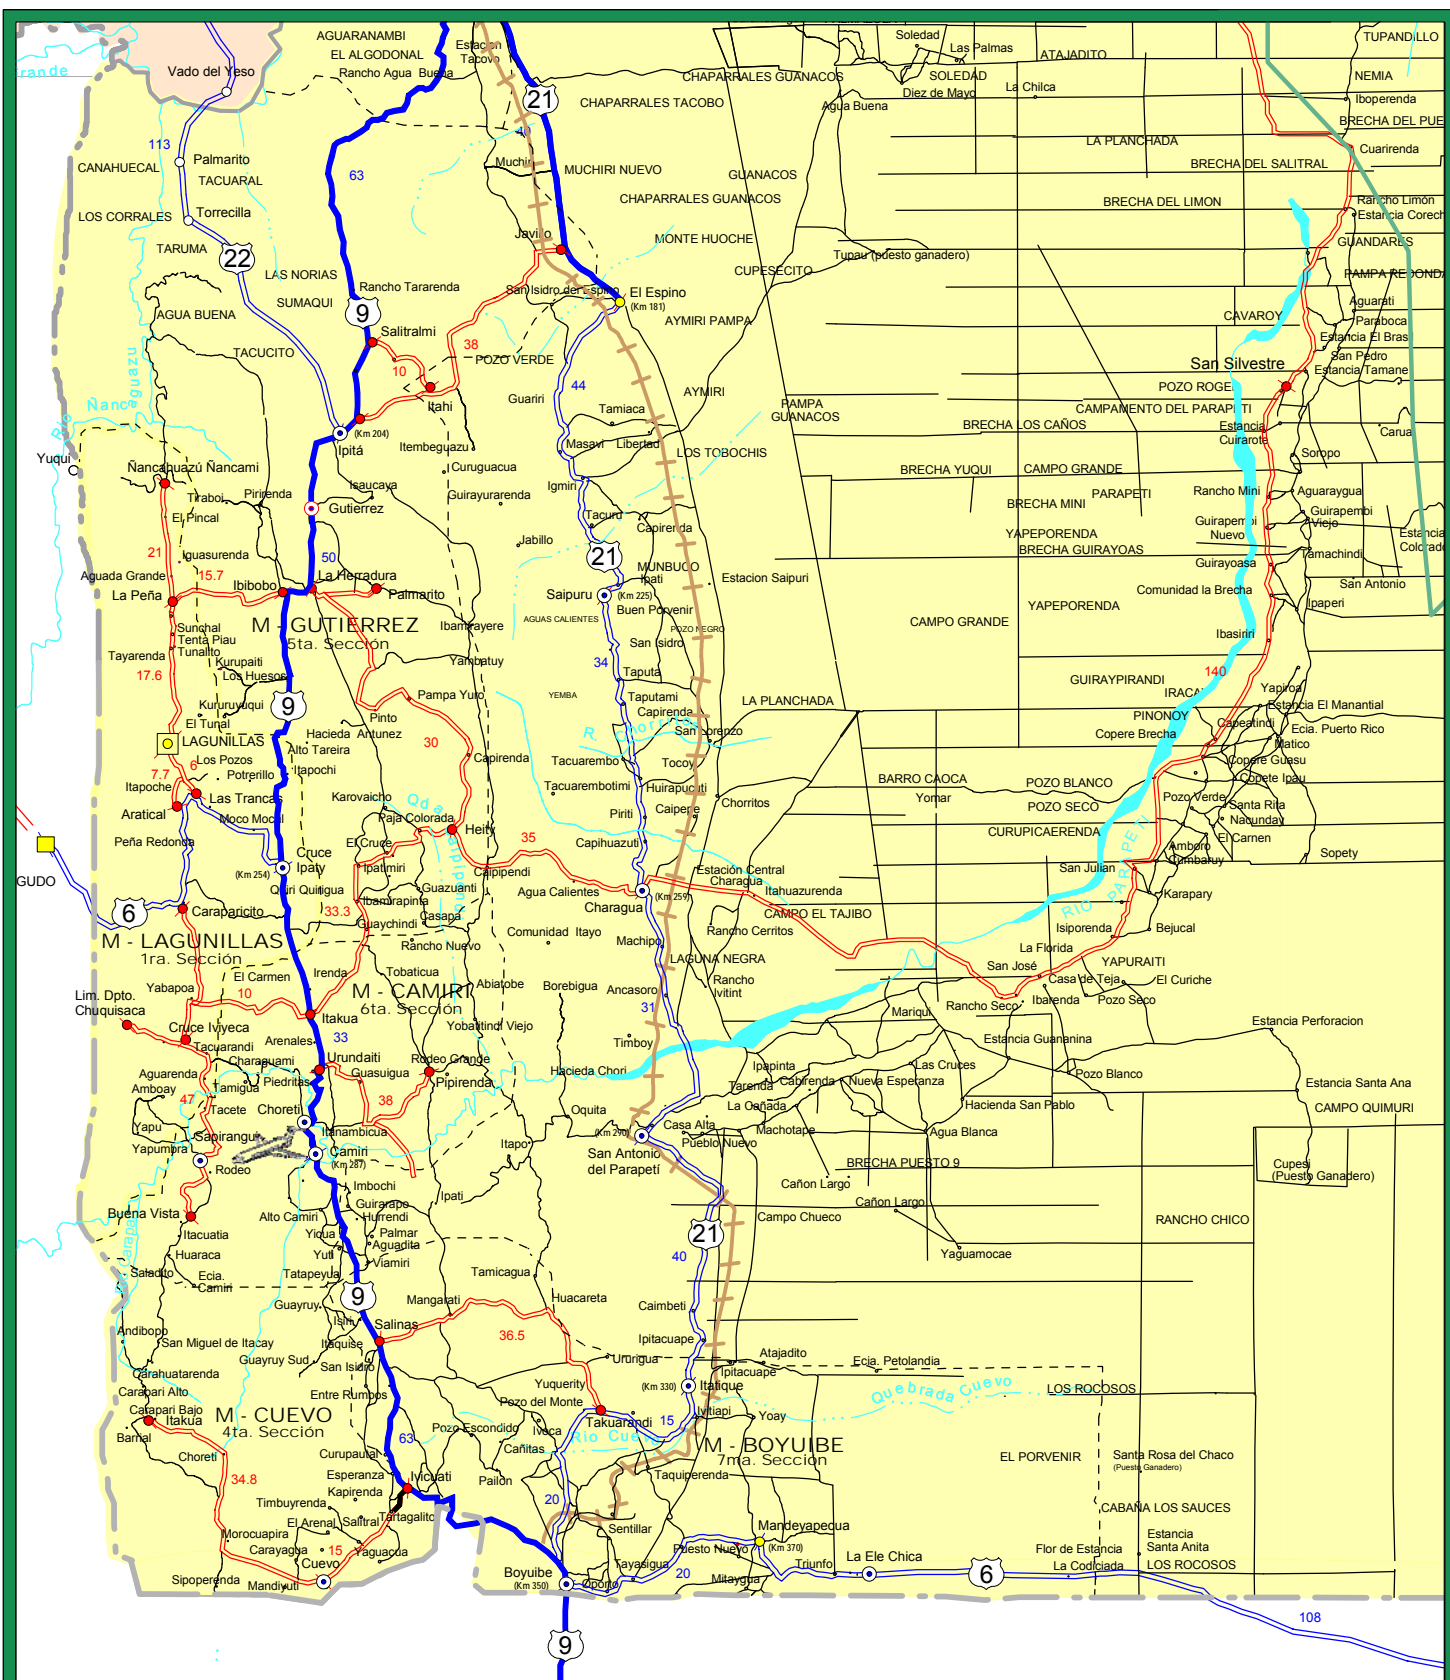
rande
Vado del Yeso
AGUARANAMBI
EL ALGODONAL
Rancho Agua Buena
Estacion Tacovo
21
CHAPARRALES TACOBO
CHAPARRALES GUANACOS
Soledad
Las Palmas
ATAJADITO
SOLEDAD
Diez de Mayo
La Chilca
Agua Buena
TUPANDILLO
NEMIA
Iboperenda
BRECHA DEL PUE
Cuarirenda
LA PLANCHADA
BRECHA DEL SALITRAL
113
Palmarito
CANAHUECAL
TACUARAL
LOS CORRALES
Torrecilla
TARUMA
22
63
40
Muchiri
MUCHIRI NUEVO
GUANACOS
CHAPARRALES GUANACOS
BRECHA DEL LIMON
Rancho Limon
Estancia Corech
GUANDARES
Javillo
MONTE HUOCHE
LAS NORIAS
SUMAQUI
Rancho Tararenda
9
CUPESECITO
Tupau (puesto ganadero)
PAMPA REDONDA
San Isidro del Espino
El Espino
(Km 181)
AYMIRI PAMPA
Aguarati
CAVAROY
Paraboca
Estancia El Bras
AGUA BUENA
Salitralmi
38
POZO VERDE
TACUCITO
10
San Pedro
San Silvestre
Estancia Tamane
Ñancahuazu
Rio
Itahi
44
Guariri
AYMIRI
POZO ROGE
CAMPAMENTO DEL PARAPETI
Tamiaca
PAMPA GUANACOS
(Km 204)
Ipitá
Itembeguazu
Masavi
Libertad
LOS TOBOCHIS
BRECHA LOS CAÑOS
Estancia Cuirarote
Carua
Yuqui
Curuguacua
Soropo
Ñancahuazú Ñancami
Isaucaya
Igmiri
BRECHA YUQUI
CAMPO GRANDE
Tiraboi
Pirirenda
Guirayurarenda
PARAPETI
Rancho Mini
Aguaraygua
El Pincal
Gutierrez
Tacuru
BRECHA MINI
Guirapembi Nuevo
Guirapembi Viejo
Capirenda
YAPEPORENDA
Estancia Colorado
21
Iguasurenda
50
Jabillo
21
BRECHA GUIRAYOAS
Tamachindi
MUNBUCO
Aguada Grande
15.7
La Herradura
Ipati
Estacion Saipuri
Guirayoasa
Ibibobo
Palmarito
Saipuru
(Km 225)
Comunidad la Brecha
San Antonio
La Peña
Buen Porvenir
YAPEPORENDA
Ipaperi
Sunchal
M - GUTIERREZ
Ibamirayere
AGUAS CALIENTES
POZO NEGRO
Tenta Piau
5ta. Sección
CAMPO GRANDE
Ibasiriri
Tunalito
San Isidro
Tayarenda
Kurupaiti
Yambatuy
34
Taputa
GUIRAYPIRANDI
140
17.6
Los Huesos
9
Pampa Yuro
YEMBA
Taputami
IRACA
Yapiroa
Kururuyuqui
Capirenda
LA PLANCHADA
Estancia El Manantial
El Tunal
Pinto
R. Chorrillo
San Lorenzo
PINONOY
Capeatindi
Ecia. Puerto Rico
LAGUNILLAS
Hacienda Antunez
Copere Brecha
Matico
Alto Tareira
30
Capirenda
Copere Guasu
Los Pozos
Tacuarembo
Tocoy
BARRO CAOCA
POZO BLANCO
Copete Ipau
7.7
Potrerillo
Itapochi
Tacuarembotimi
Huirapucuti
Yomar
Itapoche
Pozo Verde
Santa Rita
Las Trancas
Karovaicho
Caipepe
POZO SECO
Aratical
Qda. Saipuru
Chorritos
Nacunday
Moco Mocal
Raja Colorada
Piriti
CURUPICAERENDA
El Carmen
Heity
Peña Redonda
35
Capihuazuti
Amboro
El Cruce
Cruce
Dumbaruy
Sopety
(Km 254)
Ipaty
Ipatimiri
Calipendi
Estación Central Charagua
San Julian
GUDO
Quiri Quirigua
Guazuanti
Agua Calientes
Itahuazurenda
Karapary
6
Caraparicito
33.3
Ibamirapinta
Charagua
(Km 259)
CAMPO EL TAJIBO
Rio Parapeti
Casapa
Comunidad Itayo
Rancho Cerritos
Isiporenda
Bejucal
M - LAGUNILLAS
Guaychindi
Machipo
1ra. Sección
Rancho Nuevo
LAGUNA NEGRA
La Florida
El Carmen
Irenda
Tobaticua
Abiatobe
San José
YAPURAITI
Yabapoa
M - CAMIRI
Borebigua
Rancho Ivitint
Casa de Teja
El Curiche
Lim. Dpto. Chuquisaca
10
6ta. Sección
Ancasoro
Rancho Seco
Ibarenda
Pozo Seco
Itakua
31
Mariqui
Estancia Perforacion
Cruce Ivityeca
33
Yobatitind Viejo
Estancia Guananina
Tacuarandi
Arenales
Timboy
Charaguami
Urundaiti
Rodeo Grande
Ipapinta
Las Cruces
Aguerenda
Piedritas
Guasuigua
Hacienda Chori
Cabirenda
Nueva Esperanza
Pozo Blanco
Amboay
Tamigua
38
Pipirenda
Tarenda
Estancia Santa Ana
47
Tacete
Choreti
Oquita
La Cañada
Hacienda San Pablo
CAMPO QUIMURI
Yapu
Itanambicua
Casa Alta
(Km 290)
Machotape
Sapirangui
Camiri
Itapo
Pueblo Nuevo
Agua Blanca
Yapumbra
(Km 287)
San Antonio del Parapetí
Rodeo
Cupesi (Puesto Ganadero)
Imbochi
BRECHA PUESTO 9
Guirarapo
Ipati
Cañon Largo
Buena Vista
Hurrendi
Cañon Largo
Alto Camiri
Campo Chueco
RANCHO CHICO
Itacuatia
Yiqua
Palmar
21
Huaraca
Yuti
Aguadita
Viamiri
40
Yaguamocae
Saladito
Tatapeyua
Tamicagua
Ecia. Camiri
9
Huacareta
Guayruy
Mangarati
Caimbeti
Isiri
Salinas
Andibopo
San Miguel de Itacay
Itaquise
36.5
Ipitacuape
Atajadito
Guayruy Sud
Urungua
Ecia. Petolandia
San Isidro
Ipitacuape
Carahuatarenda
Yuquerity
Quebrada Cuevo
LOS ROCOSOS
Carapari Alto
Entre Rumbos
(Km 330)
Itatique
Pozo del Monte
Carapari Bajo
M - CUEVO
15
Ivitiapi
Itakua
Pozo Escondido
Takuarandi
Yoay
Barnal
4ta. Sección
Iveca
63
Rio Cuevo
M - BOYUIBE
Cañitas
Curupaupau
7ma. Sección
EL PORVENIR
Choreti
Santa Rosa del Chaco (Puesto Ganadero)
Taquiperenda
34.8
Esperanza
Ivicuati
Pailon
Kapirenda
CABAÑA LOS SAUCES
Timbuyrenda
20
Tartagalito
El Arenal
Salitral
Mandeyapecua
Morocuapira
Estancia Santa Anita
Sentillar
Carayagua
15
Puesto Nuevo
(Km 370)
Flor de Estancia
La Ele Chica
Yaguacua
Cuevo
Tayasigua
La Codiciada
Triunfo
LOS ROCOSOS
Boyuibe
6
20
Sipoperenda
Mandiyuti
(Km 350)
Oporo
Mitaygua
108
9